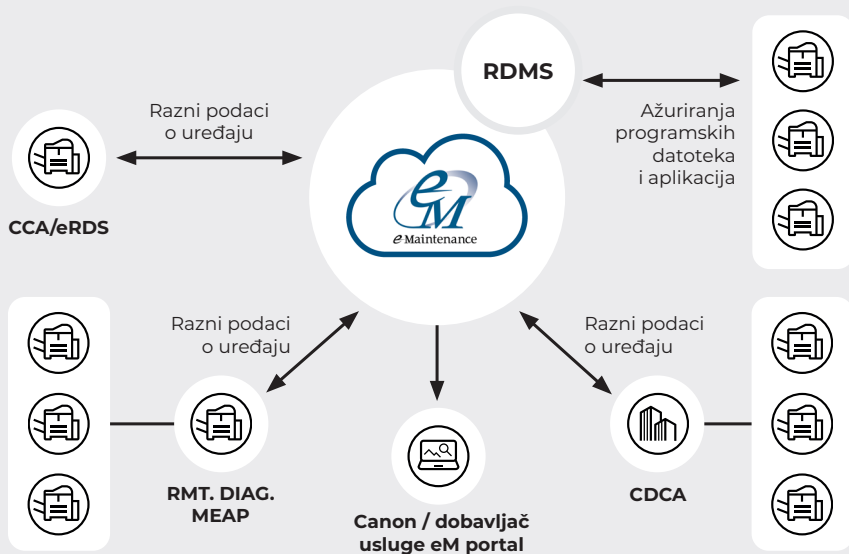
RDMS

Razni podaci o uređaju

Ažuriranja programskih datoteka i aplikacija

eM
e-Maintenance

CCA/eRDS

Razni podaci o uređaju

Razni podaci o uređaju

RMT. DIAG. MEAP

Canon / dobavljač usluge eM portal

CDCA